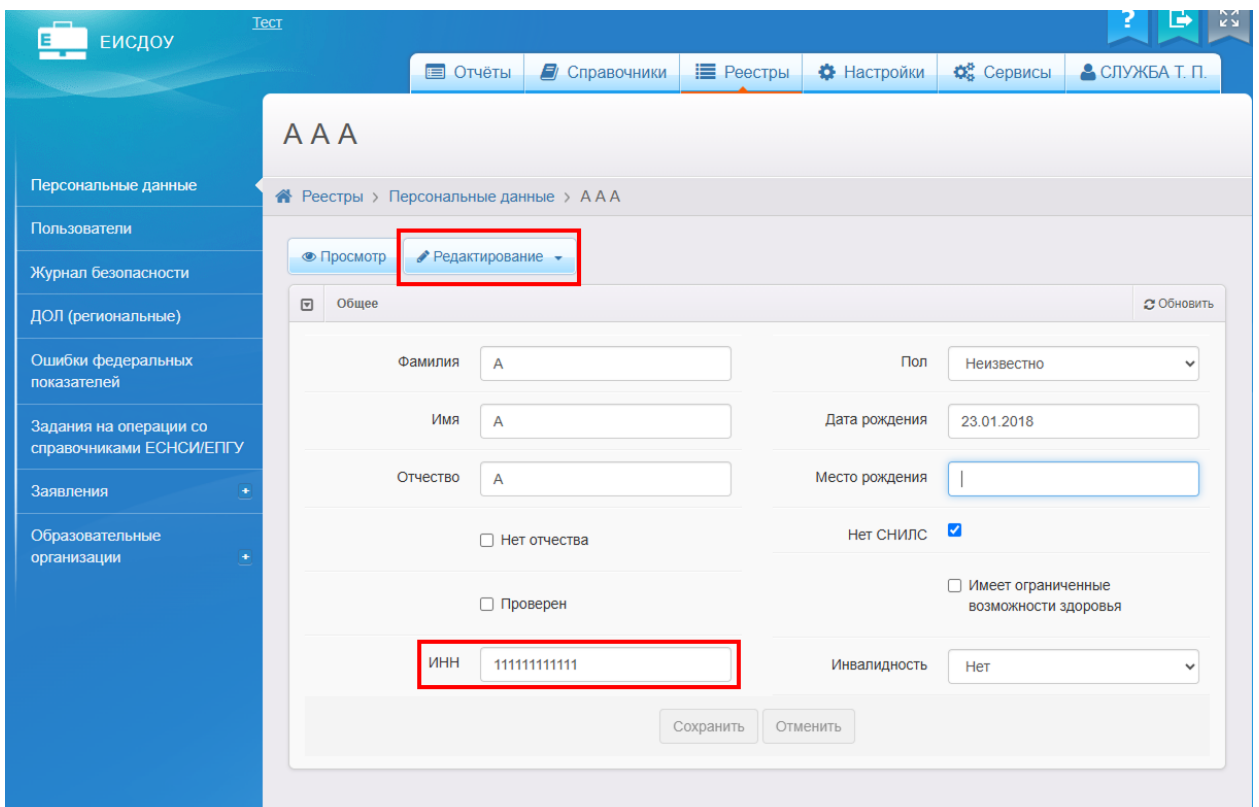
ЕИСДОУ

Тест

Отчёты
Справочники
Реестры
Настройки
Сервисы
СЛУЖБА Т. П.

А А А

Персональные данные
Пользователи
Журнал безопасности
ДОЛ (региональные)
Ошибки федеральных показателей
Задания на операции со справочниками ЕСНСИ/ЕПГУ
Заявления
Образовательные организации

Реестры › Персональные данные › А А А

Просмотр
Редактирование

Общее
Обновить

Фамилия А
Пол Неизвестно
Имя А
Дата рождения 23.01.2018
Отчество А
Место рождения
Нет отчества
Нет СНИЛС
Проверен
Имеет ограниченные возможности здоровья
ИНН 111111111111
Инвалидность Нет

Сохранить
Отменить